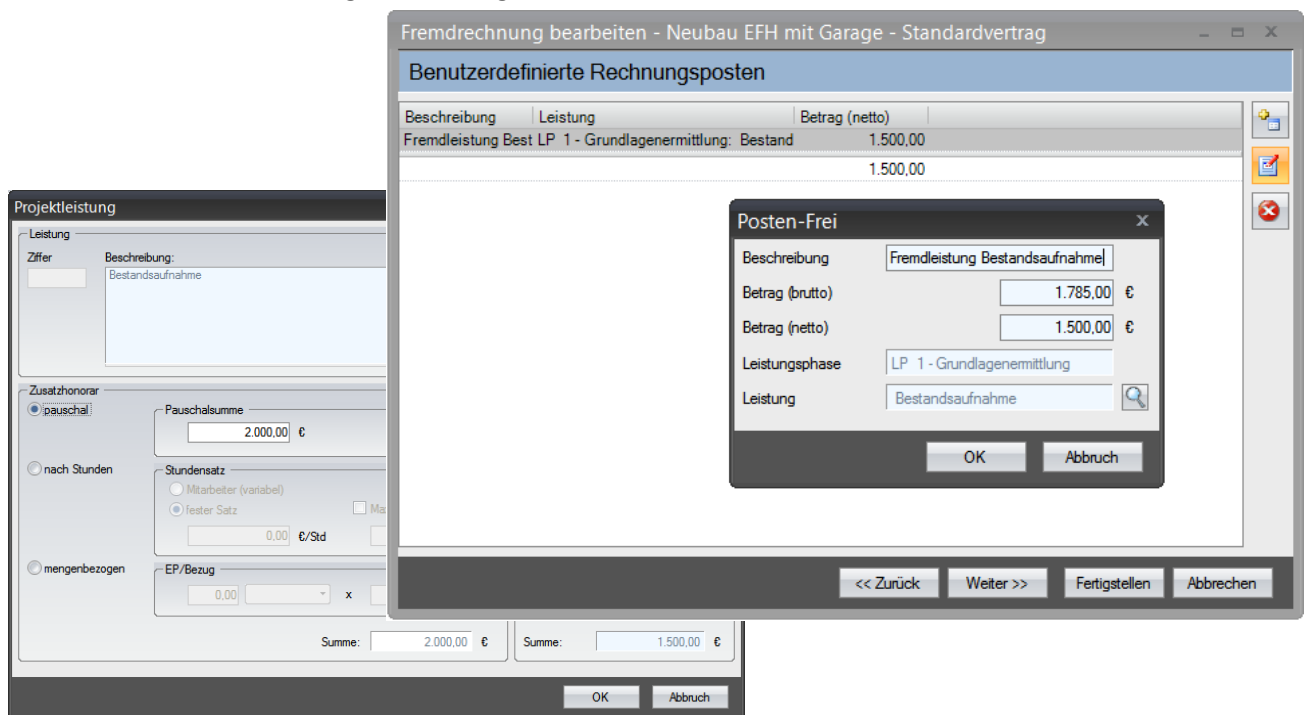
Fremdrechnung bearbeiten - Neubau EFH mit Garage - Standardvertrag

Benutzerdefinierte Rechnungsposten

| Beschreibung | Leistung | Betrag (netto) |
|---|---|---|
| Fremdleistung Best | LP 1 - Grundlagenermittlung: Bestand | 1.500,00 |
| | | 1.500,00 |

Posten-Frei

Beschreibung Fremdleistung Bestandsaufnahme

Betrag (brutto) 1.785,00 €

Betrag (netto) 1.500,00 €

Leistungsphase LP 1 - Grundlagenermittlung

Leistung Bestandsaufnahme

OK Abbruch

<< Zurück Weiter >> Fertigstellen Abbrechen

Projektleistung

Leistung

Ziffer Beschreibung:

Bestandsaufnahme

Zusatzhonorar

pauschal

Pauschalsumme

2.000,00 €

nach Stunden

Stundensatz

Mitarbeiter (variabel)

fester Satz

Ma

0,00 €/Std

mengenbezogen

EP/Bezug

0,00 x

Summe: 2.000,00 €

Summe: 1.500,00 €

OK Abbruch